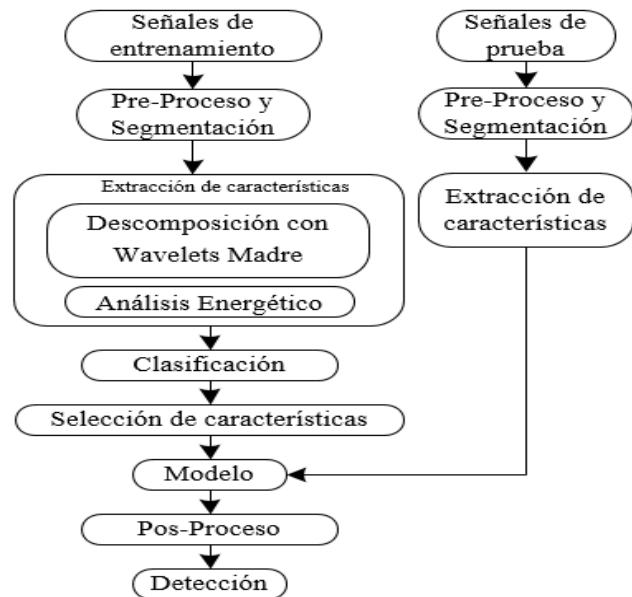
Señales de entrenamiento

Pre-Proceso y Segmentación

Extracción de características

Descomposición con Wavelets Madre

Análisis Energético

Clasificación

Selección de características

Modelo

Pos-Proceso

Detección

Señales de prueba

Pre-Proceso y Segmentación

Extracción de características